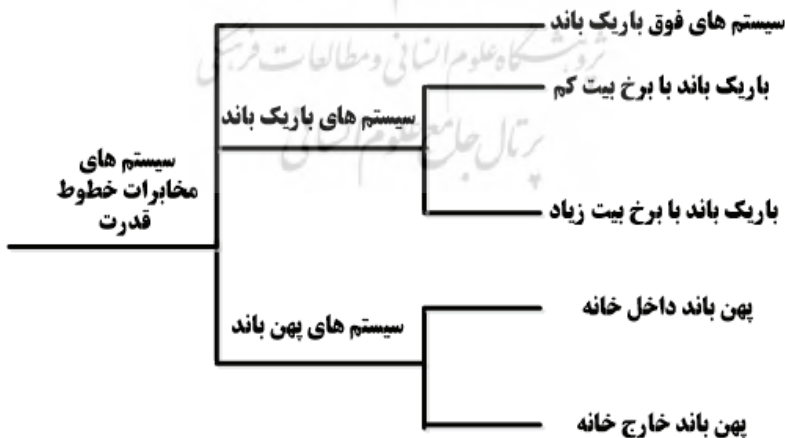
سیستم های مخابرات خطوط قدرت

سیستم های فوق باریک باند

سیستم های باریک باند

باریک باند با برخ بیت کم

باریک باند با برخ بیت زیاد

سیستم های پهن باند

پهن باند داخل خانه

پهن باند خارج خانه

پژوهشگاه علوم انسانی و مطالعات فرهنگی
پرتال جامع علوم انسانی